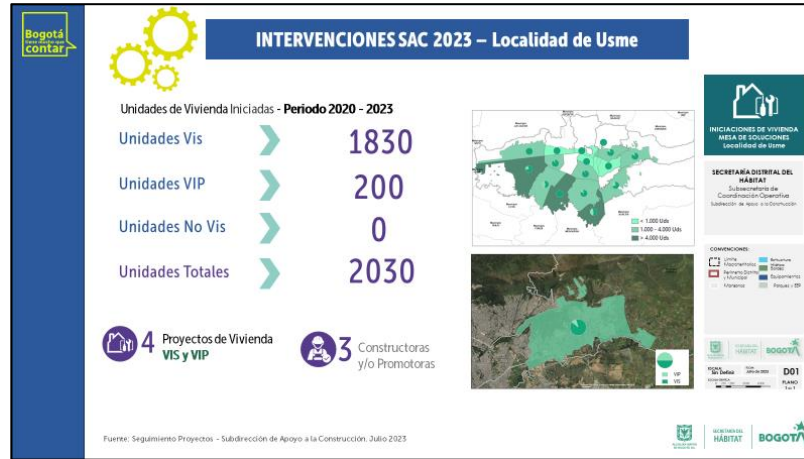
Bogotá tiene mucho que contar

INTERVENCIONES SAC 2023 – Localidad de Usme

Unidades de Vivienda Iniciadas - Periodo 2020 - 2023

| | |
|---|---|
| Unidades Vis | 1830 |
| Unidades VIP | 200 |
| Unidades No Vis | 0 |
| Unidades Totales | 2030 |

4 Proyectos de Vivienda VIS y VIP

3 Constructoras y/o Promotoras

< 1,000 Uds
1,000 - 4,000 Uds
> 4,000 Uds

VIP
VIS

INICIACIONES DE VIVIENDA MESA DE SOLUCIONES Localidad de Usme

SECRETARÍA DISTRITAL DEL HÁBITAT
Subsecretaría de Coordinación Operativa
Subdirección de Apoyo a la Construcción

CONVENCIONES:

HÁBITAT BOGOTÁ

D01

Fuente: Seguimiento Proyectos - Subdirección de Apoyo a la Construcción. Julio 2023

SECRETARÍA DEL HÁBITAT BOGOTÁ